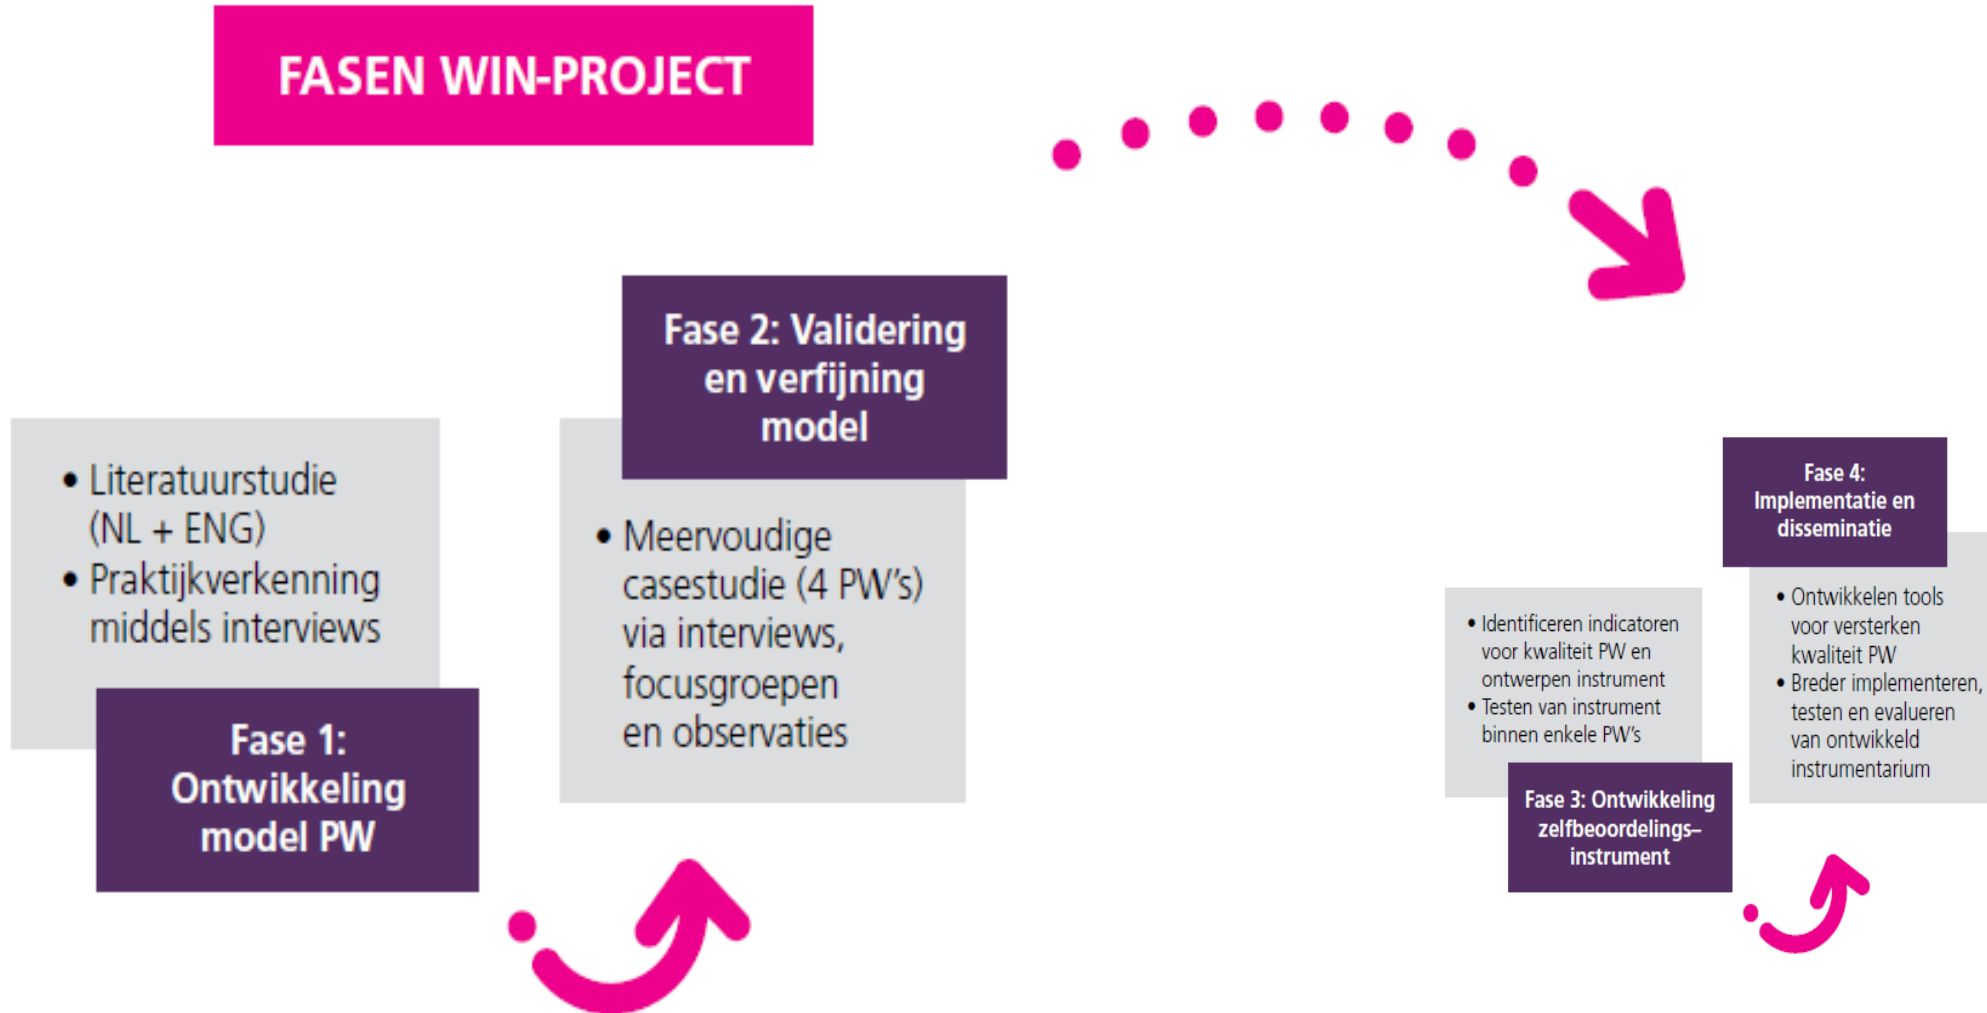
FASEN WIN-PROJECT

• Literatuurstudie (NL + ENG)
• Praktijkverkenning middels interviews

Fase 1: Ontwikkeling model PW

Fase 2: Validering en verfijning model

• Meervoudige casestudie (4 PW's) via interviews, focusgroepen en observaties

• Identificeren indicatoren voor kwaliteit PW en ontwerpen instrument
• Testen van instrument binnen enkele PW's

Fase 3: Ontwikkeling zelfbeoordelings–instrument

Fase 4: Implementatie en disseminatie

• Ontwikkelen tools voor versterken kwaliteit PW
• Breder implementeren, testen en evalueren van ontwikkeld instrumentarium